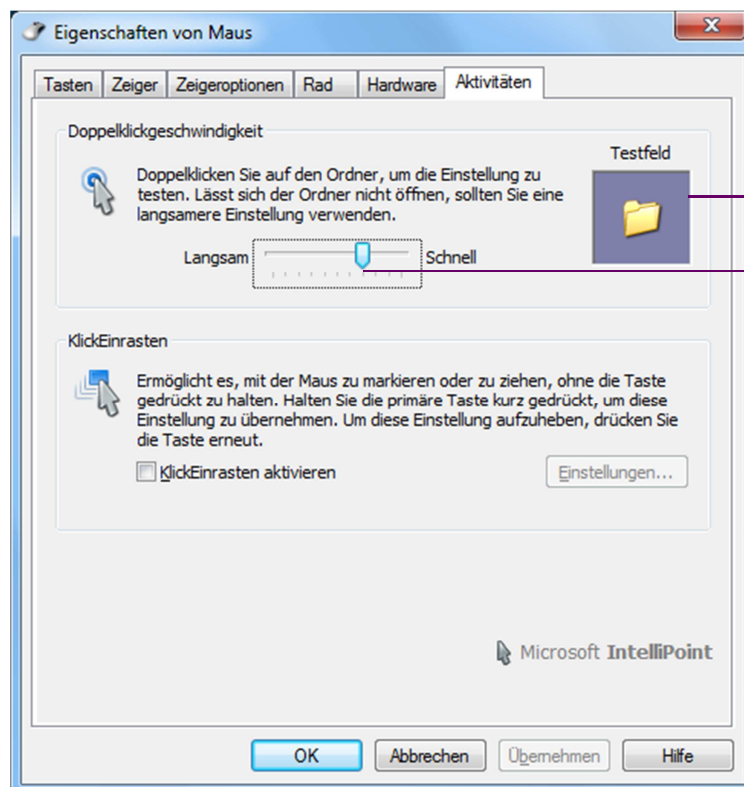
Eigenschaften von Maus

Tasten | Zeiger | Zeigeroptionen | Rad | Hardware | Aktivitäten

Doppelklickgeschwindigkeit

Doppelklicken Sie auf den Ordner, um die Einstellung zu testen. Lässt sich der Ordner nicht öffnen, sollten Sie eine langsamere Einstellung verwenden.

Testfeld

Langsam

Schnell

KlickEinrasten

Ermöglicht es, mit der Maus zu markieren oder zu ziehen, ohne die Taste gedrückt zu halten. Halten Sie die primäre Taste kurz gedrückt, um diese Einstellung zu übernehmen. Um diese Einstellung aufzuheben, drücken Sie die Taste erneut.

KlickEinrasten aktivieren

Einstellungen...

Microsoft IntelliPoint

OK

Abbrechen

Übernehmen

Hilfe